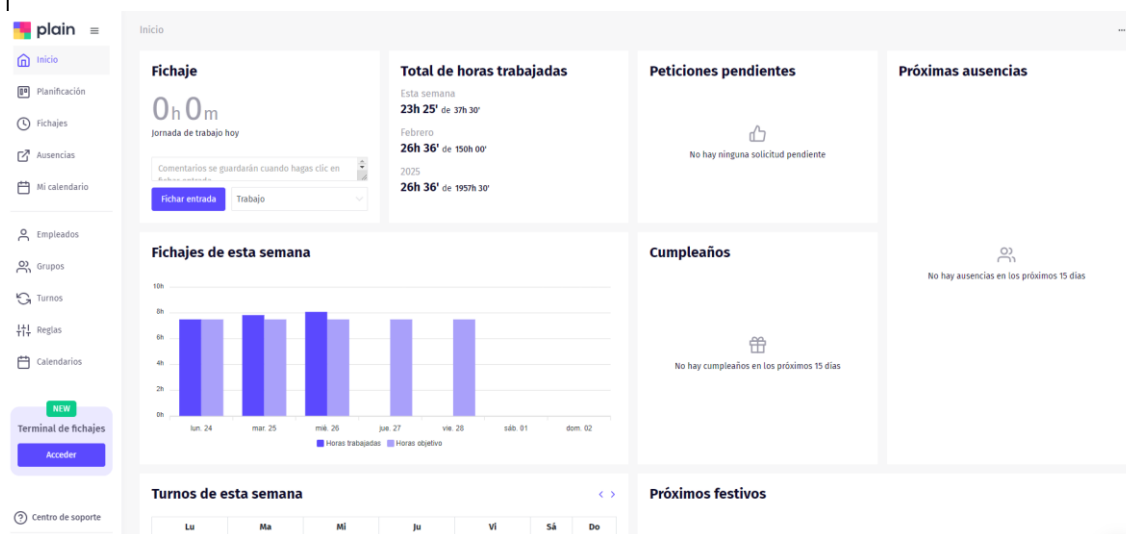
plain

Inicio
Planificación
Fichajes
Ausencias
Mi calendario
Empleados
Grupos
Turnos
Reglas
Calendarios

NEW
Terminal de fichajes
Acceder

Centro de soporte

Inicio

Fichaje
0h 0m
Jornada de trabajo hoy
Comentarios se guardarán cuando hagas clic en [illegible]
Fichar entrada
Trabajo

Total de horas trabajadas
Esta semana
23h 25' de 37h 30'
Febrero
26h 36' de 150h 00'
2025
26h 36' de 1957h 30'

Peticiones pendientes
No hay ninguna solicitud pendiente

Próximas ausencias
No hay ausencias en los próximos 15 días

Fichajes de esta semana
10h
8h
6h
4h
2h
0h
lun. 24
mar. 25
mié. 26
jue. 27
vie. 28
sáb. 01
dom. 02
Horas trabajadas
Horas objetivo

Cumpleaños
No hay cumpleaños en los próximos 15 días

Turnos de esta semana
| Lu | Ma | Mi | Ju | Vi | Sá | Do |
|---|---|---|---|---|---|---|

Próximos festivos